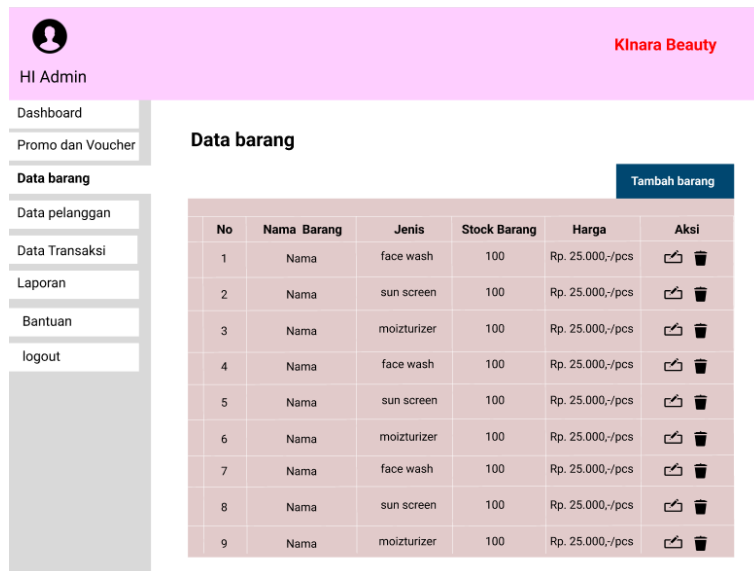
HI Admin

KInara Beauty

Dashboard
Promo dan Voucher
Data barang
Data pelanggan
Data Transaksi
Laporan
Bantuan
logout

Data barang

Tambah barang

| No | Nama Barang | Jenis | Stock Barang | Harga | Aksi |
|---|---|---|---|---|---|
| 1 | Nama | face wash | 100 | Rp. 25.000,-/pcs | |
| 2 | Nama | sun screen | 100 | Rp. 25.000,-/pcs | |
| 3 | Nama | moizturizer | 100 | Rp. 25.000,-/pcs | |
| 4 | Nama | face wash | 100 | Rp. 25.000,-/pcs | |
| 5 | Nama | sun screen | 100 | Rp. 25.000,-/pcs | |
| 6 | Nama | moizturizer | 100 | Rp. 25.000,-/pcs | |
| 7 | Nama | face wash | 100 | Rp. 25.000,-/pcs | |
| 8 | Nama | sun screen | 100 | Rp. 25.000,-/pcs | |
| 9 | Nama | moizturizer | 100 | Rp. 25.000,-/pcs | |